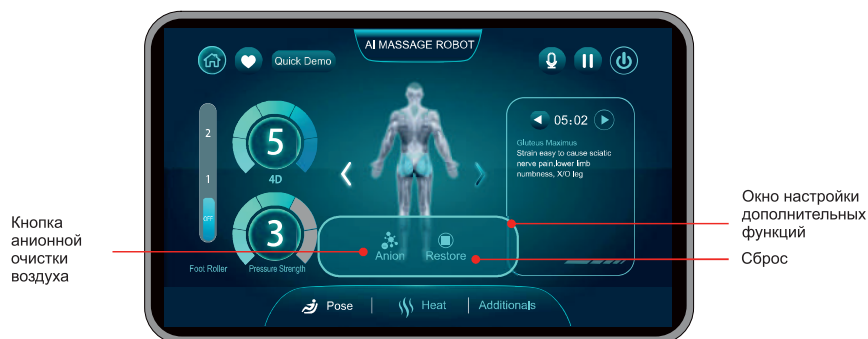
AI MASSAGE ROBOT

Quick Demo

2

1

OFF

5

4D

3

Foot Roller

Pressure Strength

05:02

Gluteus Maximus
Strain easy to cause sciatic nerve pain,lower limb numbness, X/O leg

Anion

Restore

Pose | Heat | Additionals

Кнопка анионной очистки воздуха

Окно настройки дополнительных функций

Сброс